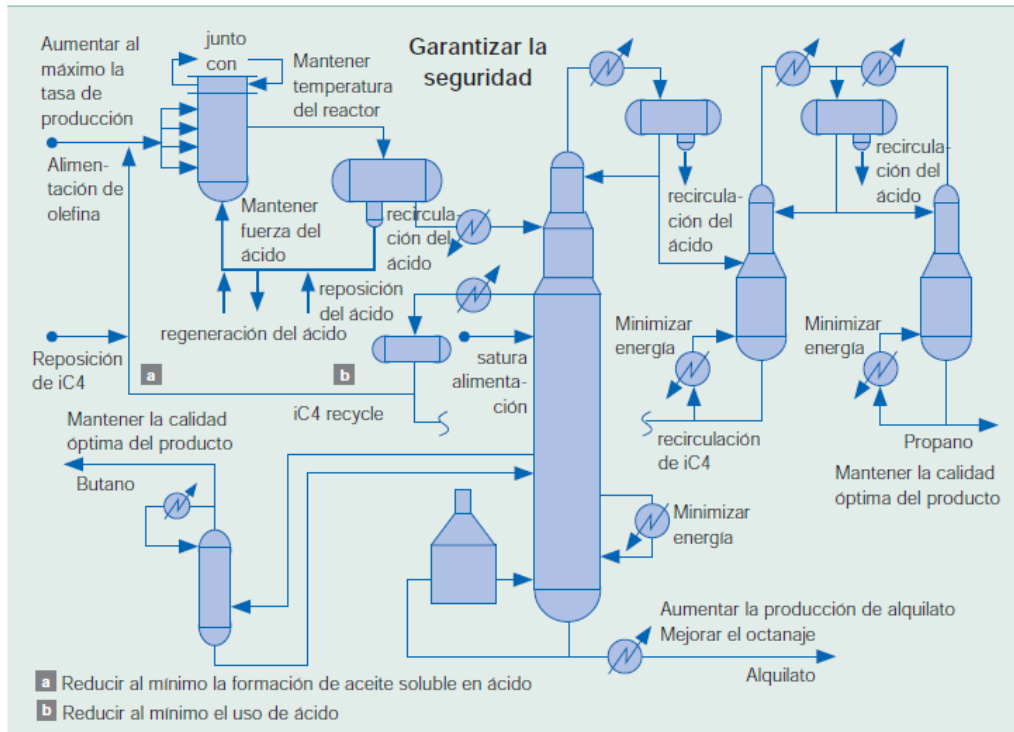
Aumentar al máximo la tasa de producción

junto con

Mantener temperatura del reactor

Garantizar la seguridad

Alimentación de olefina

Mantener fuerza del ácido

recirculación del ácido

reposición del ácido

regeneración del ácido

Reposición de iC4

a

b

iC4 recycle

satura alimentación

recirculación del ácido

recirculación del ácido

Minimizar energía

Minimizar energía

recirculación de iC4

Propano

Mantener la calidad óptima del producto

Mantener la calidad óptima del producto

Butano

Minimizar energía

Aumentar la producción de alquilato
Mejorar el octanaje

Alquilato

a Reducir al mínimo la formación de aceite soluble en ácido
b Reducir al mínimo el uso de ácido